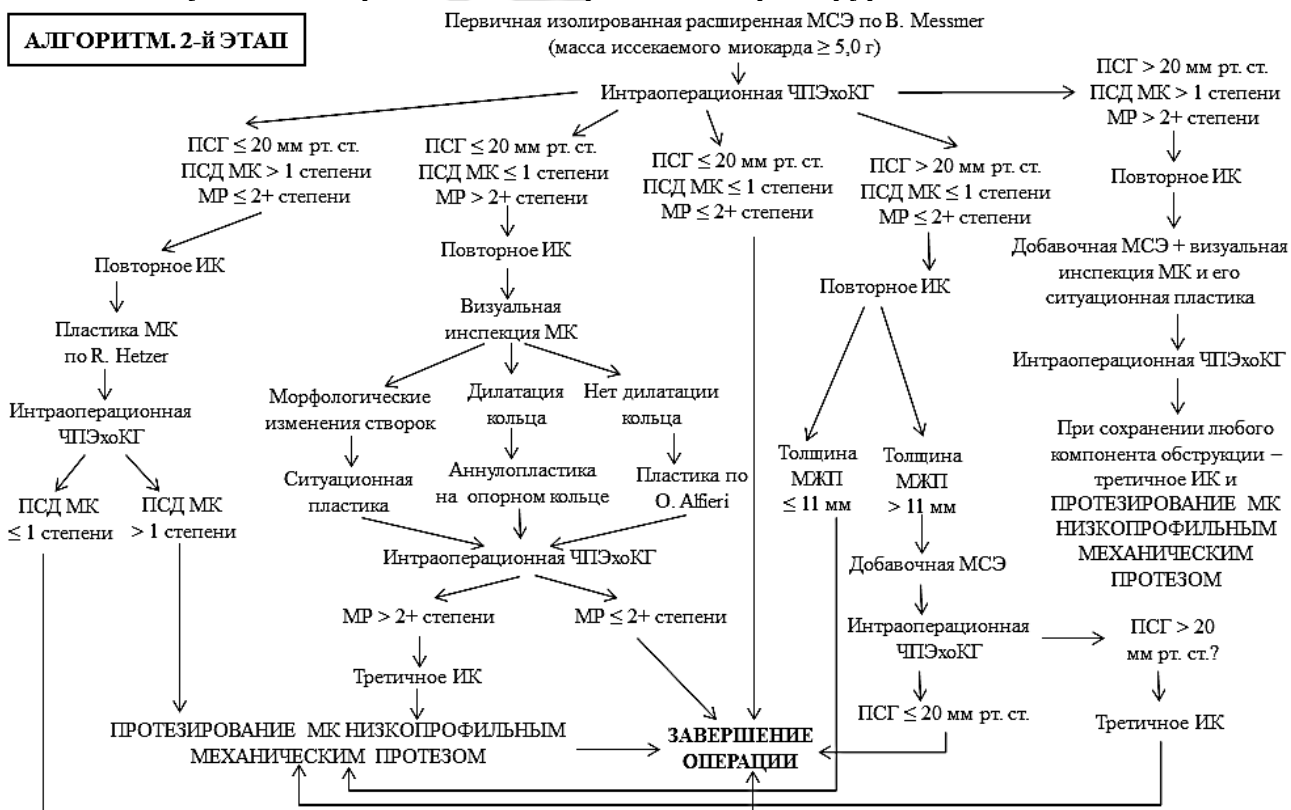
АЛГОРИТМ. 2-й ЭТАП

Первичная изолированная расширенная МСЭ по B. Messmer (масса иссекаемого миокарда ≥ 5,0 г)

Интраоперационная ЧПЭхоКГ

ПСГ ≤ 20 мм рт. ст. ПСД МК > 1 степени МР ≤ 2+ степени

Повторное ИК

Пластика МК по R. Hetzer

Интраоперационная ЧПЭхоКГ

ПСД МК ≤ 1 степени

ПСД МК > 1 степени

ПСГ ≤ 20 мм рт. ст. ПСД МК ≤ 1 степени МР > 2+ степени

Повторное ИК

Визуальная инспекция МК

Морфологические изменения створок

Дилатация кольца

Нет дилатации кольца

Ситуационная пластика

Аннулопластика на опорном кольце

Пластика по O. Alfieri

Интраоперационная ЧПЭхоКГ

МР > 2+ степени

МР ≤ 2+ степени

Третичное ИК

ПРОТЕЗИРОВАНИЕ МК НИЗКОПРОФИЛЬНЫМ МЕХАНИЧЕСКИМ ПРОТЕЗОМ

ПСГ ≤ 20 мм рт. ст. ПСД МК ≤ 1 степени МР ≤ 2+ степени

ЗАВЕРШЕНИЕ ОПЕРАЦИИ

ПСГ > 20 мм рт. ст. ПСД МК ≤ 1 степени МР ≤ 2+ степени

Повторное ИК

Толщина МЖП ≤ 11 мм

Толщина МЖП > 11 мм

Добавочная МСЭ

Интраоперационная ЧПЭхоКГ

ПСГ ≤ 20 мм рт. ст.

ПСГ > 20 мм рт. ст.?

Третичное ИК

ПСГ > 20 мм рт. ст. ПСД МК > 1 степени МР > 2+ степени

Повторное ИК

Добавочная МСЭ + визуальная инспекция МК и его ситуационная пластика

Интраоперационная ЧПЭхоКГ

При сохранении любого компонента обструкции – третичное ИК и ПРОТЕЗИРОВАНИЕ МК НИЗКОПРОФИЛЬНЫМ МЕХАНИЧЕСКИМ ПРОТЕЗОМ